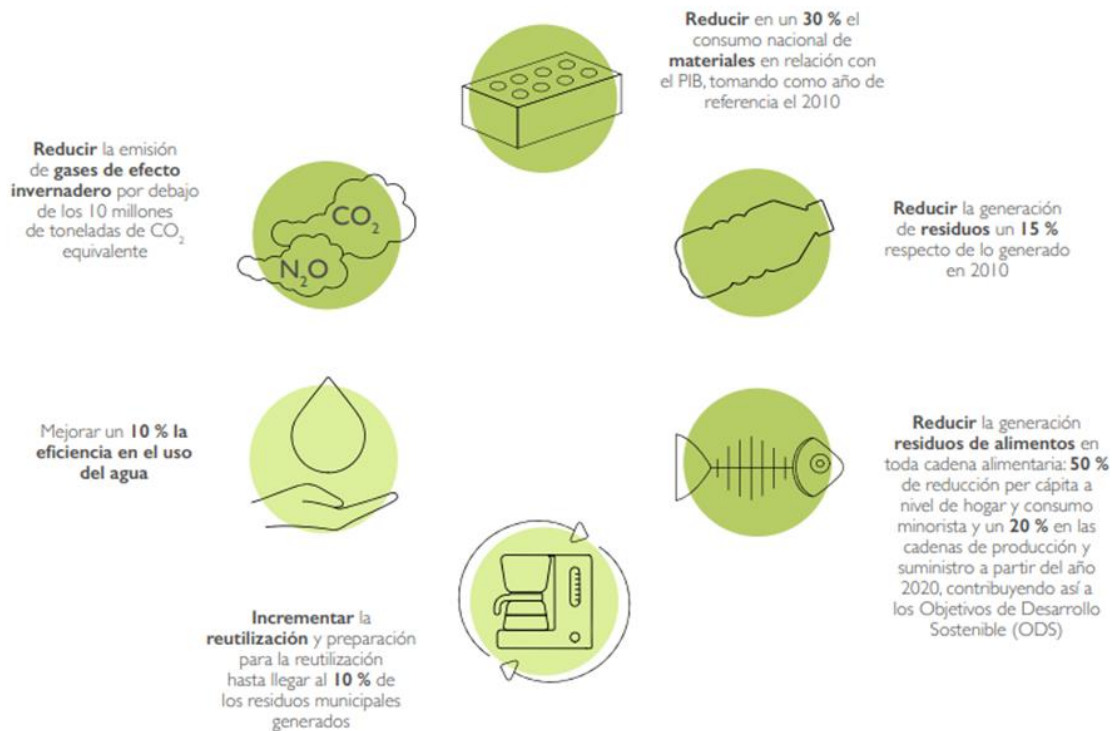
**Reducir** en un **30 %** el consumo nacional de **materiales** en relación con el PIB, tomando como año de referencia el 2010

**Reducir** la emisión de **gases de efecto invernadero** por debajo de los 10 millones de toneladas de $CO_2$ equivalente

$CO_2$

$N_2O$

**Reducir** la generación de **residuos** un **15 %** respecto de lo generado en 2010

Mejorar un **10 % la eficiencia en el uso del agua**

**Reducir** la generación **residuos de alimentos** en toda cadena alimentaria: **50 %** de reducción per cápita a nivel de hogar y consumo minorista y un **20 %** en las cadenas de producción y suministro a partir del año 2020, contribuyendo así a los Objetivos de Desarrollo Sostenible (ODS)

**Incrementar** la **reutilización** y preparación para la reutilización hasta llegar al **10 %** de los residuos municipales generados